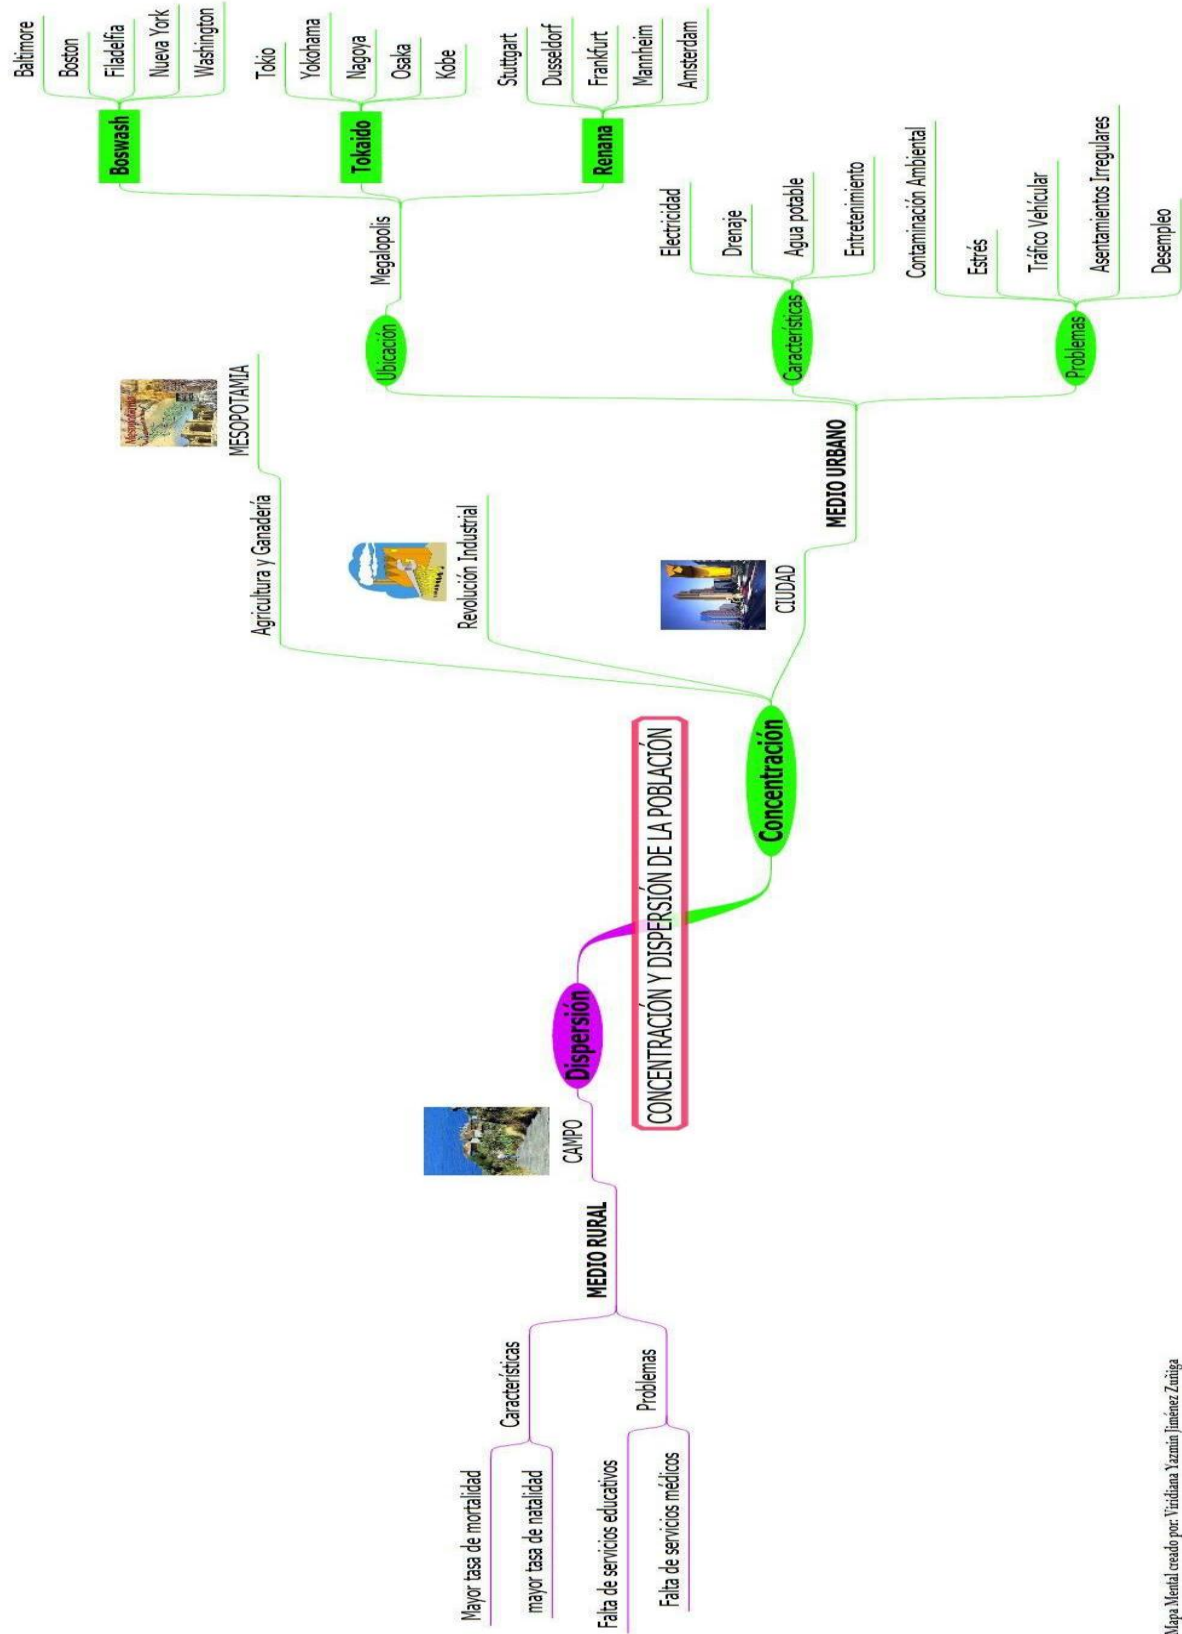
CONCENTRACIÓN Y DISPERSIÓN DE LA POBLACIÓN

Concentración

Agricultura y Ganadería
MESOPOTAMIA
Mesopotamia

Revolución Industrial

CIUDAD
MEDIO URBANO

Ubicación
Megalopolis
Boswash
Baltimore
Boston
Filadelfia
Nueva York
Washington
Tokaido
Tokio
Yokohama
Nagoya
Osaka
Kobe
Renana
Stuttgart
Dusseldorf
Frankfurt
Mannheim
Amsterdam

Características
Electricidad
Drenaje
Agua potable
Entretenimiento

Problemas
Contaminación Ambiental
Estrés
Tráfico Vehícular
Asentamientos Irregulares
Desempleo

Dispersión
CAMPO
MEDIO RURAL
Características
Mayor tasa de mortalidad
mayor tasa de natalidad
Problemas
Falta de servicios educativos
Falta de servicios médicos

Mapa Mental creado por: Viridiana Yazmin Jimenez Zuñiga